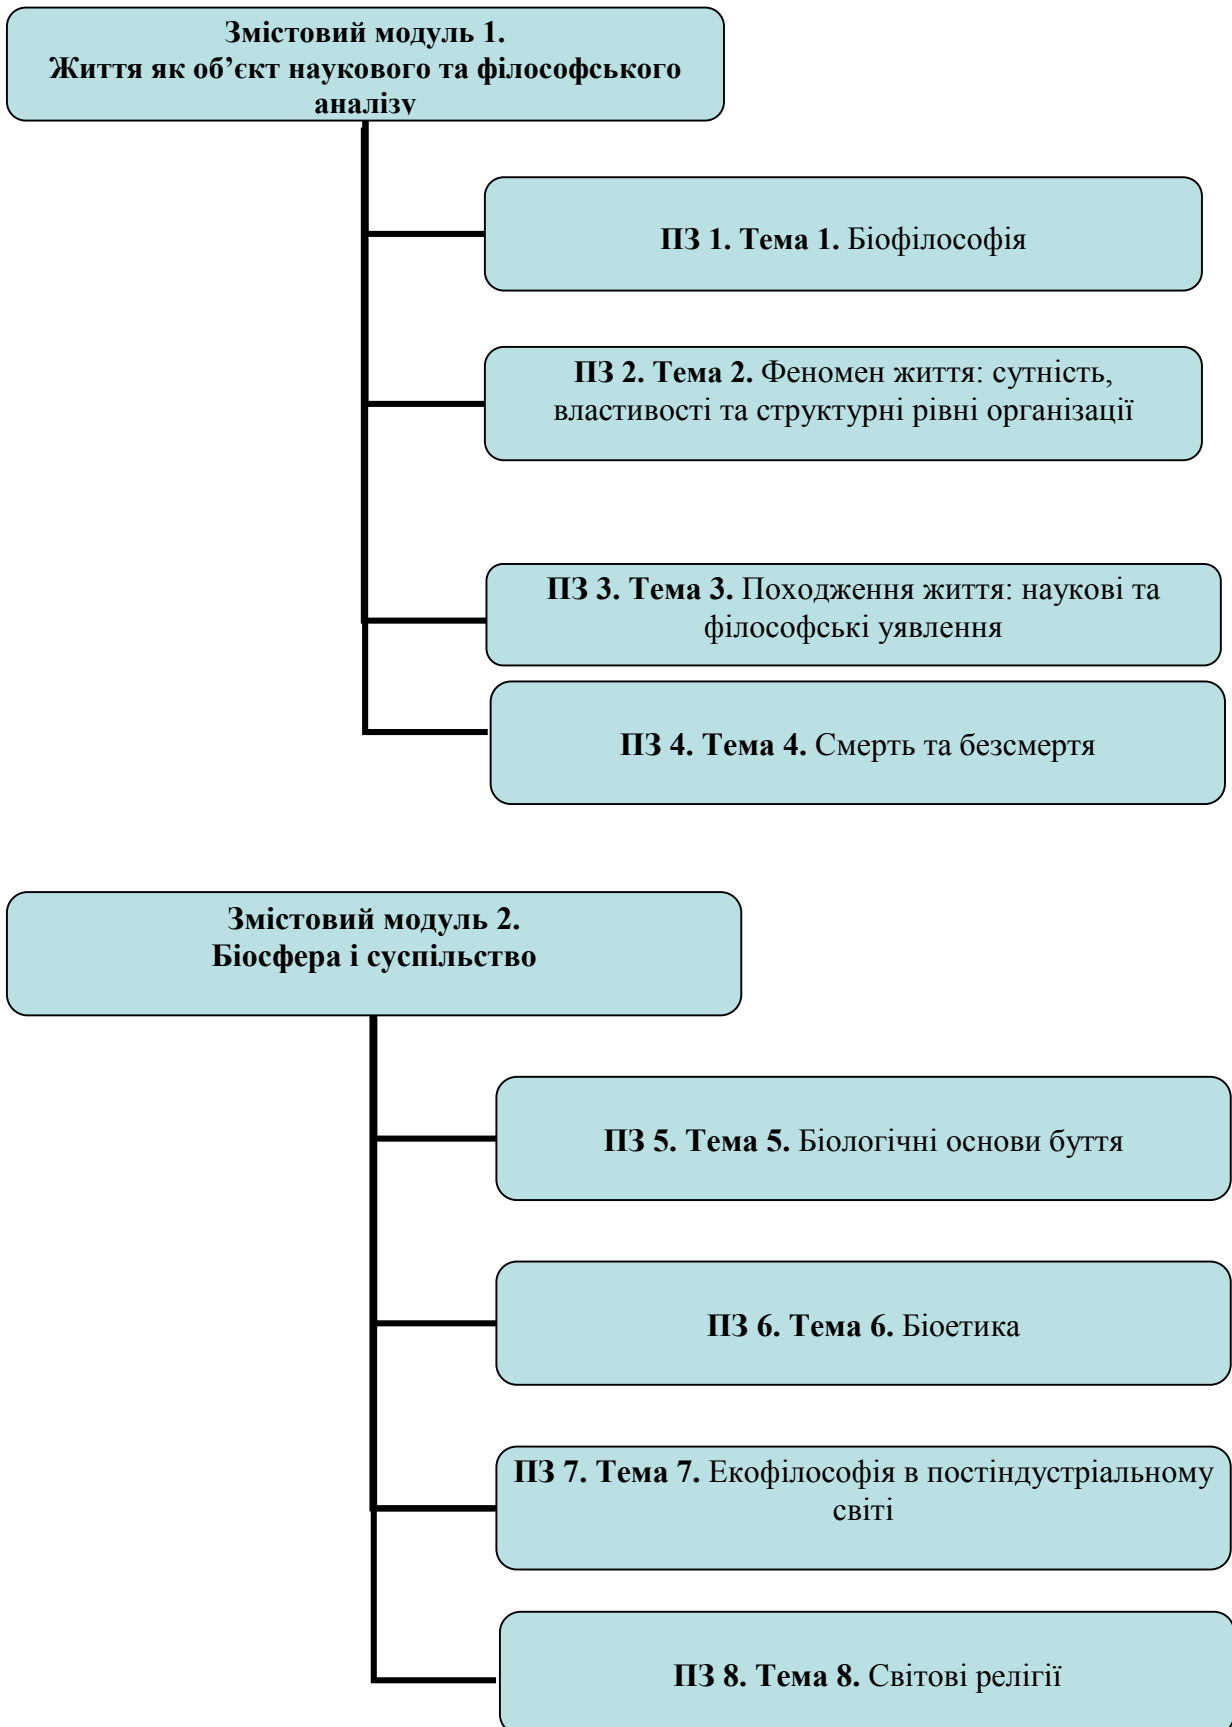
Змістовий модуль 1.
Життя як об'єкт наукового та філософського аналізу

ПЗ 1. Тема 1. Біофілософія

ПЗ 2. Тема 2. Феномен життя: сутність, властивості та структурні рівні організації

ПЗ 3. Тема 3. Походження життя: наукові та філософські уявлення

ПЗ 4. Тема 4. Смерть та безсмертя

Змістовий модуль 2.
Біосфера і суспільство

ПЗ 5. Тема 5. Біологічні основи буття

ПЗ 6. Тема 6. Біоетика

ПЗ 7. Тема 7. Екофілософія в постіндустріальному світі

ПЗ 8. Тема 8. Світові релігії